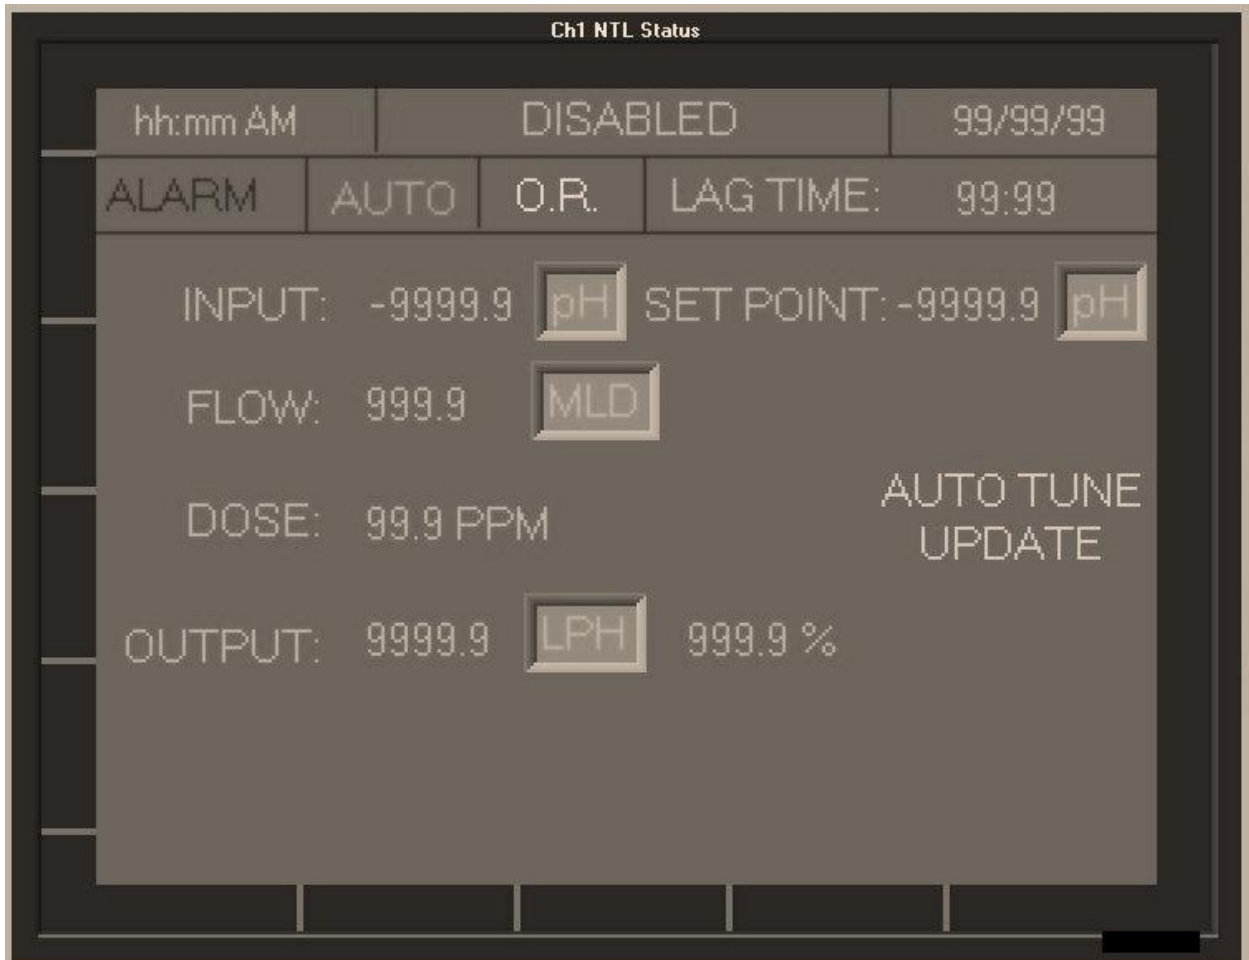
Ch1 NTL Status

hh:mm AM | DISABLED | 99/99/99

ALARM | AUTO | O.R. | LAG TIME: 99:99

INPUT: -9999.9 pH SET POINT: -9999.9 pH

FLOW: 999.9 MLD

DOSE: 99.9 PPM

AUTO TUNE UPDATE

OUTPUT: 9999.9 LPH 999.9 %